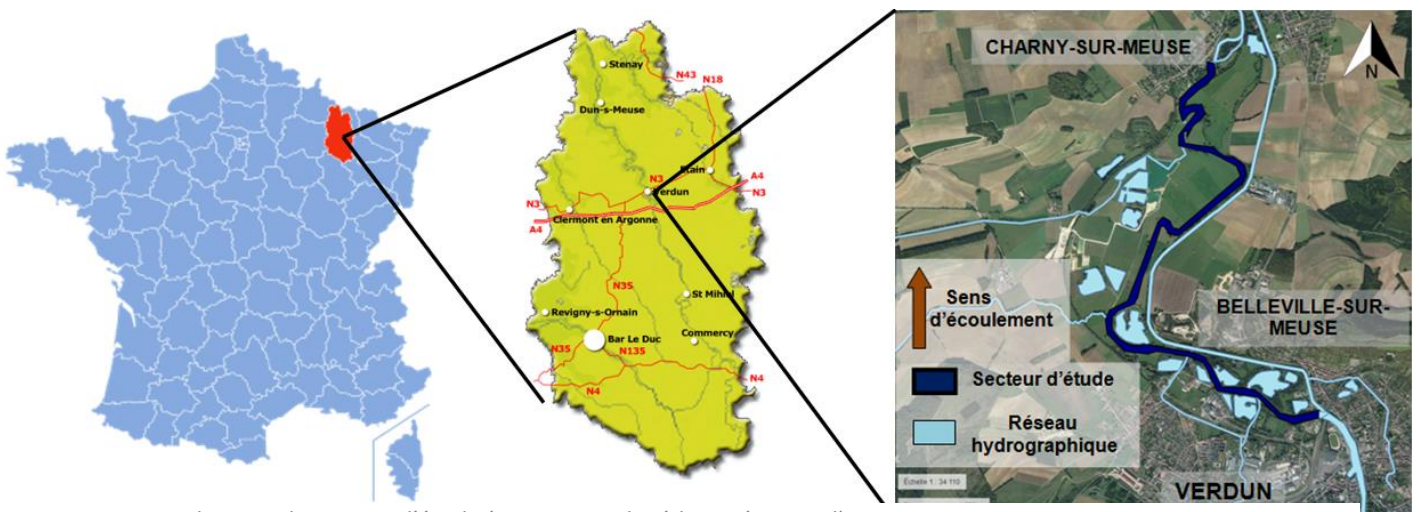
Stenay
N43
N18
Dun-s-Meuse
Etain
N3
A4
Verdun
N3
N3
Clermont en Argonne
A4
N35
St Mihiel
Revigny-s-Ornain
Commercy
Bar Le Duc
N35
N135
N4
N4

CHARNY-SUR-MEUSE
N
Sens d'écoulement
BELLEVILLE-SUR-MEUSE
Secteur d'étude
Réseau hydrographique
Échelle 1 : 34 110
VERDUN

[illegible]